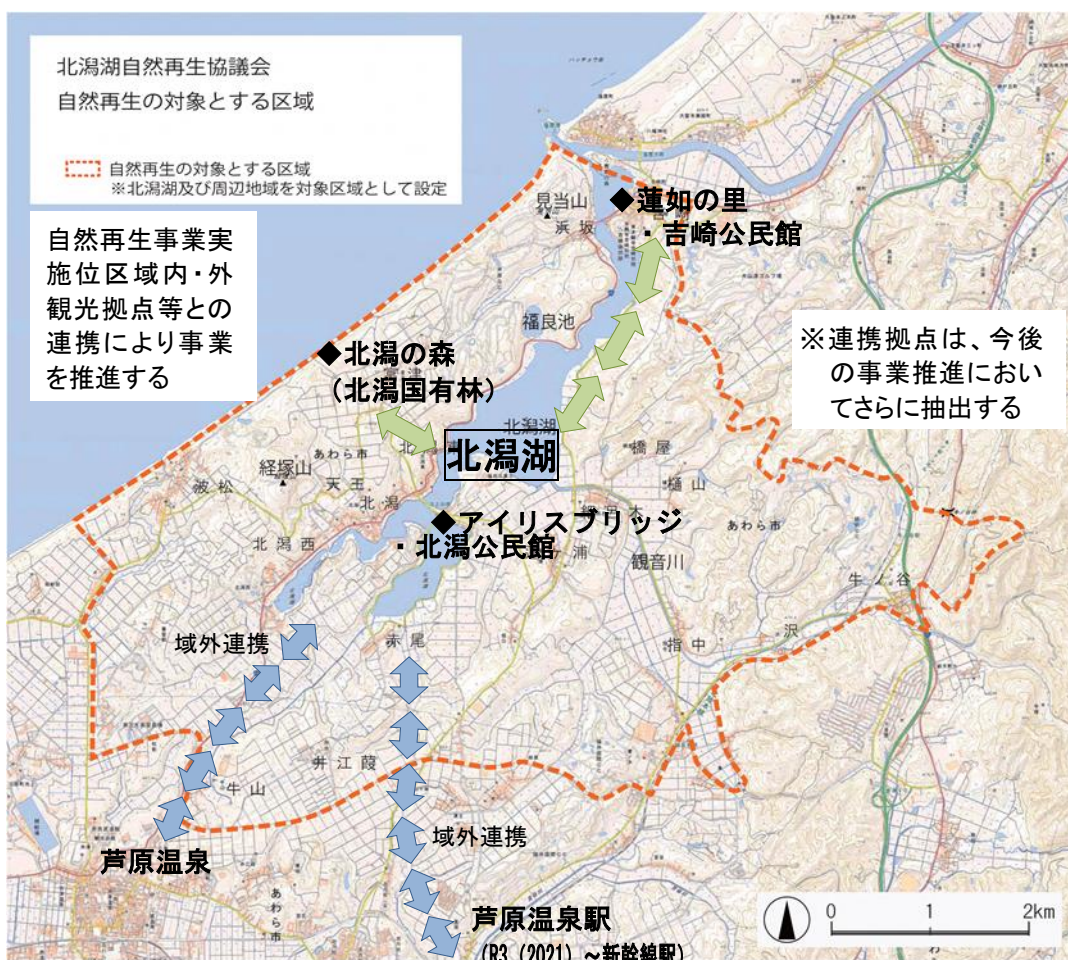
北潟湖自然再生協議会
自然再生の対象とする区域

自然再生の対象とする区域
※北潟湖及び周辺地域を対象区域として設定

自然再生事業実施位区域内・外観光拠点等との連携により事業を推進する

◆蓮如の里
・吉崎公民館

見当山
浜坂

福良池

※連携拠点は、今後の事業推進においてさらに抽出する

◆北潟の森
（北潟国有林）

北潟湖

北潟湖

橋屋

経塚山

あわら市

天王

北潟

波松

◆アイリスブリッジ
・北潟公民館

北潟西

観音川

牛ノ谷

域外連携

赤尾

指中

沢

井江葭

牛山

域外連携

芦原温泉

芦原温泉駅
（R3（2021）～新幹線駅）

あわら市

0 1 2km